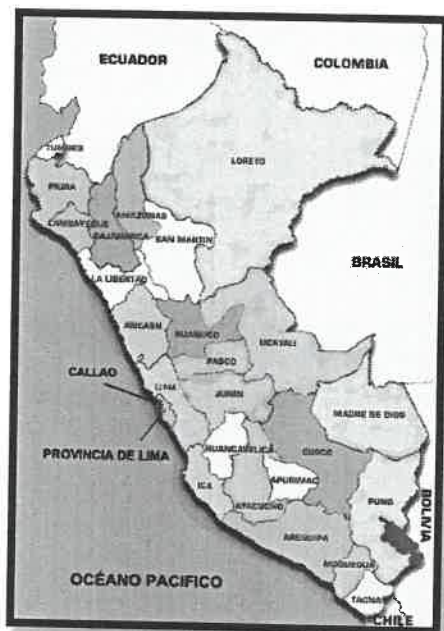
ECUADOR
COLOMBIA
TUMBES
LORETO
PIURA
AMAZONAS
LAMBAYEQUE
CAJAMARCA
SAN MARTIN
BRASIL
LA LIBERTAD
ANCASH
HUANUCO
UCAYALI
PASCO
CALLAO
LIMA
JUNIN
MADRE DE DIOS
PROVINCIA DE LIMA
HUANCAVELICA
CUSCO
ICA
APURIMAC
AYACUCHO
PUNO
BOLIVIA
AREQUIPA
MOQUEGUA
OCÉANO PACIFICO
TACNA
CHILE